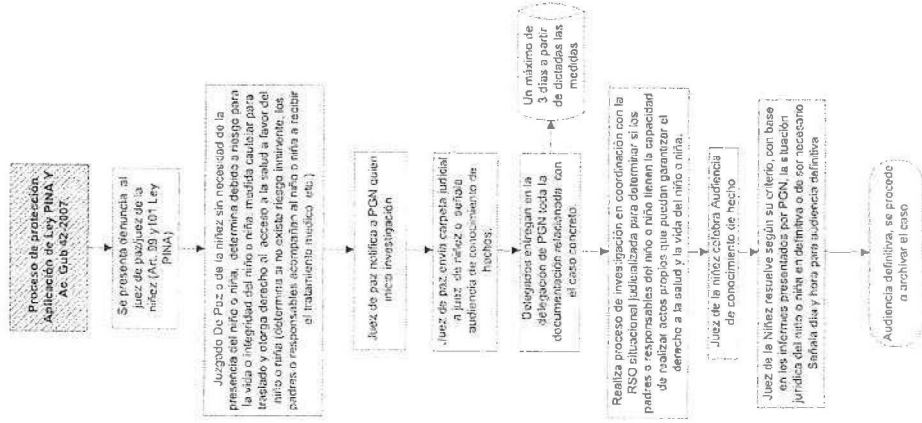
Proceso de protección Aplicación de Ley PINA Y Ac. Gub 42-2007

Se presenta denuncia al juez de paz/juez de la niñez (Art. 99 y 101 Ley PINA)

Juzgado De Paz o de la niñez sin necesidad de la presencia del niño o niña, determina debido a riesgo para la vida o integridad del niño o niña, medida cautelar para traslado y otorga derecho al acceso a la salud a favor del niño o niña (determina si no existe riesgo inminente, los padres o responsables acompañan al niño o niña a recibir el tratamiento médico, etc.)

Juez de paz notifica a PGN quien inicia investigación

Juez de paz envía carpeta judicial a juez de niñez o señala audiencia de conocimiento de hechos.

Delegados entregan en la delegación de PGN toda la documentación relacionada con el caso concreto.

Un máximo de 3 días a partir de dictadas las medidas

Realiza proceso de investigación en coordinación con la RSO situacional judicializada para determinar si los padres o responsables del niño o niño tienen la capacidad de realizar actos propios que puedan garantizar el derecho a la salud y la vida del niño o niña.

Juez de la niñez celebra Audiencia de conocimiento de hecho

Juez de la Niñez resuelve según su criterio, con base en los informes presentados por PGN, la situación jurídica del niño o niña en definitiva o de ser necesario Señala día y hora para audiencia definitiva

Audiencia definitiva, se procede a archivar el caso